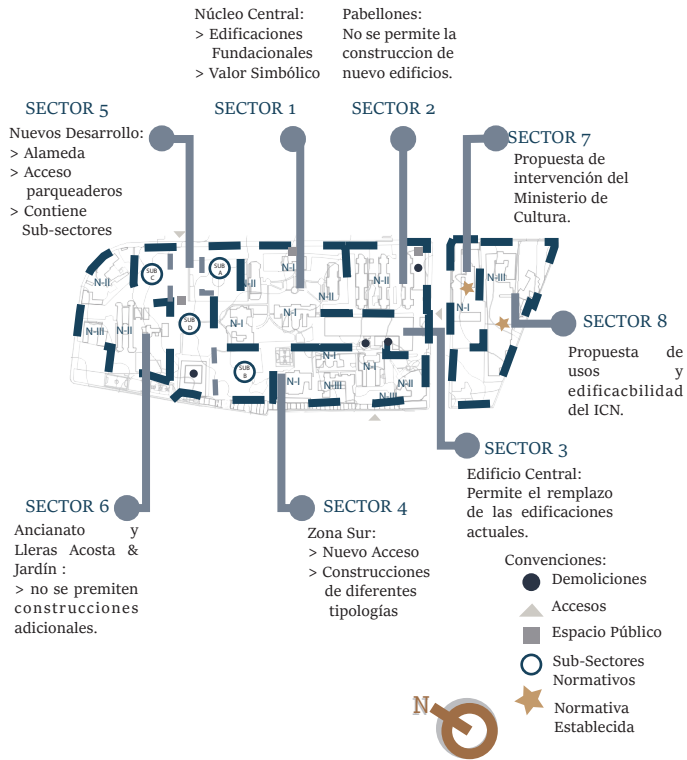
Núcleo Central:
> Edificaciones Fundacionales
> Valor Simbólico

Pabellones:
No se permite la construccion de nuevo edificios.

SECTOR 5
Nuevos Desarrollo:
> Alameda
> Acceso parquaderos
> Contiene Sub-sectores

SECTOR 1

SECTOR 2

SECTOR 7
Propuesta de intervención del Ministerio de Cultura.

SECTOR 8
Propuesta de usos y edificacbilidad del ICN.

SECTOR 3
Edificio Central:
Permite el remplazo de las edificaciones actuales.

SECTOR 6
Ancianato y Lleras Acosta & Jardín :
> no se premiten construcciones adicionales.

SECTOR 4
Zona Sur:
> Nuevo Acceso
> Construcciones de diferentes tipologías

N-II
N-III
N-II
SUB C
SUB A
SUB D
SUB B
N-II
N-I
N-II
N-I
N-II
N-I
N-I
N-II
N-I
N-I
N-III
N-I
N-II
N-III
N-III
N-I

Convenciones:
Demoliciones
Accesos
Espacio Público
Sub-Sectores Normativos
Normativa Establecida

N